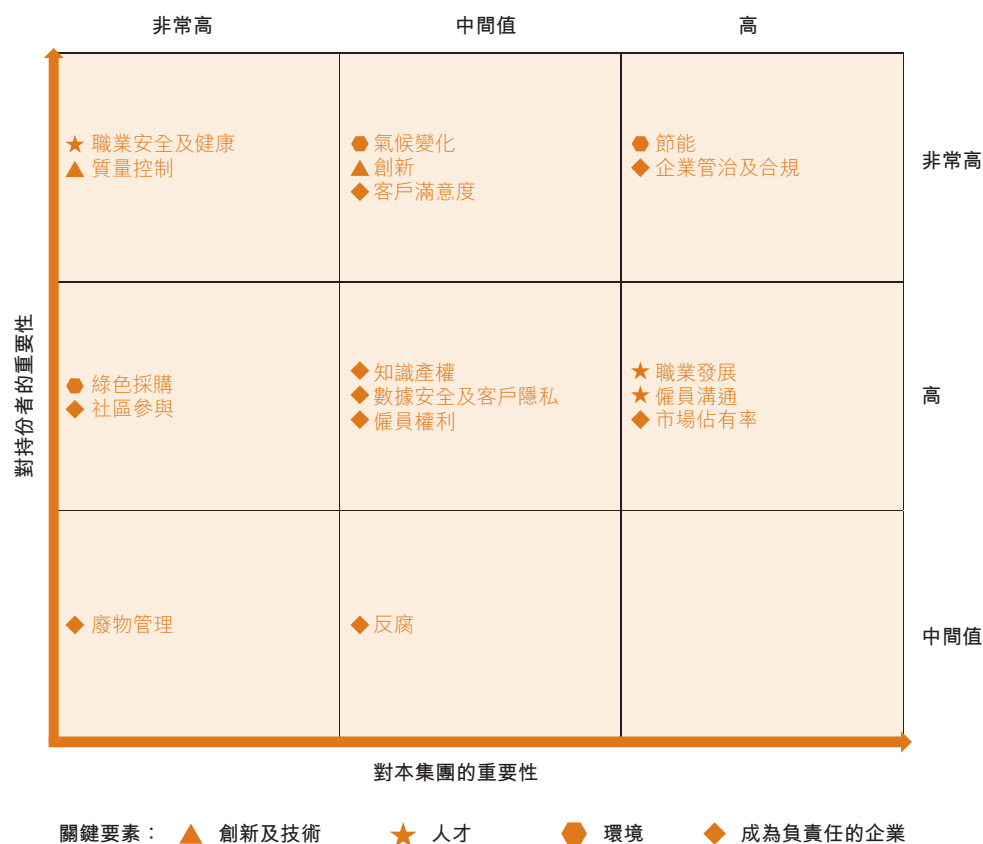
| 非常高 | 中間值 | 高 | |
|---|---|---|---|
| ★ 職業安全及健康<br>▲ 質量控制 | ⬢ 氣候變化<br>▲ 創新<br>◆ 客戶滿意度 | ⬢ 節能<br>◆ 企業管治及合規 | 非常高 |
| ⬢ 綠色採購<br>◆ 社區參與 | ◆ 知識產權<br>◆ 數據安全及客戶隱私<br>◆ 僱員權利 | ★ 職業發展<br>★ 僱員溝通<br>◆ 市場佔有率 | 高 |
| ◆ 廢物管理 | ◆ 反腐 | | 中間值 |

對持份者的重要性

對本集團的重要性

關鍵要素： ▲ 創新及技術 ★ 人才 ⬢ 環境 ◆ 成為負責任的企業